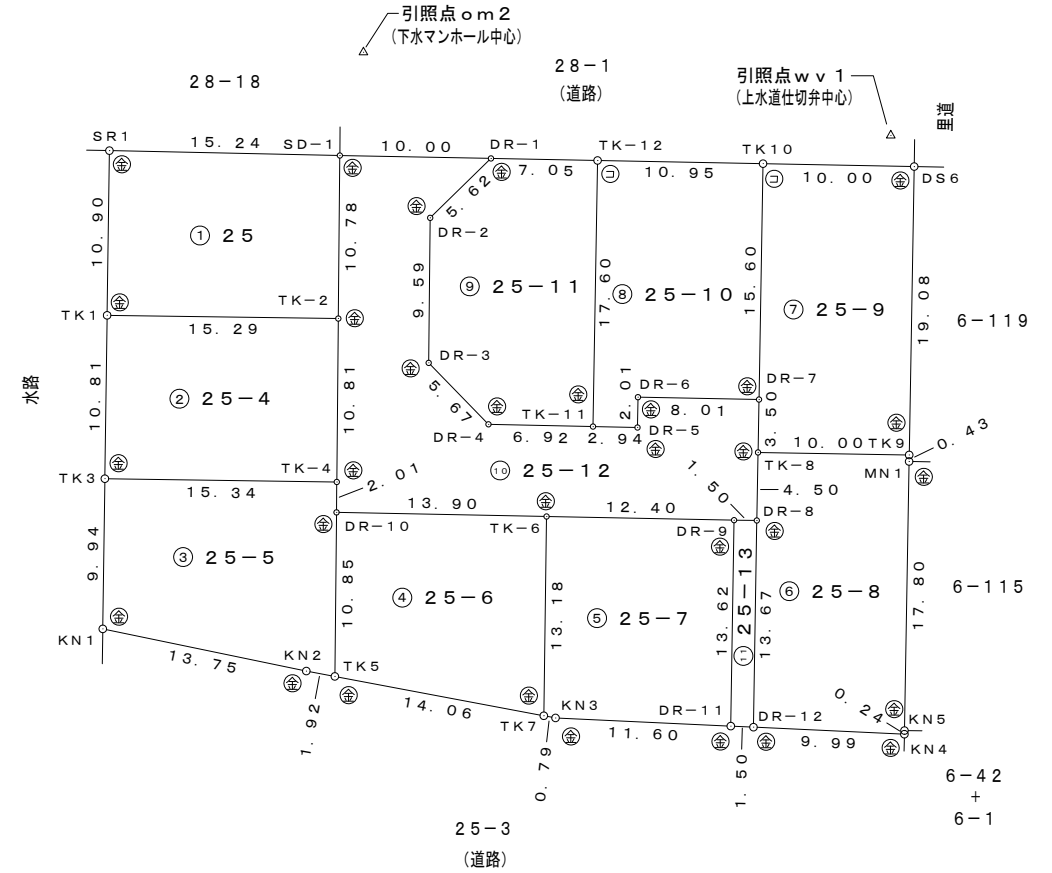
引照点om2
(下水マンホール中心)

28−18

28−1
(道路)

引照点wv1
(上水道仕切弁中心)

里道

SR1 15.24 SD−1 10.00 DR−1 TK−12 TK10
㊎ ㊎ 7.05 ㋙ 10.95 ㋙ 10.00 ㊎ DS6

5.62
DR−2
10.90 ① 25 10.78 9.59 ⑨ 25−11 17.60 ⑧ 25−10 15.60 ⑦ 25−9 19.08

TK1 ㊎ TK−2 ㊎ 6−119
15.29

水路

DR−3 2.01 DR−6 DR−7
10.81 ② 25−4 10.81 ㊎ 5.67 ㊎ ㊎ 8.01 ㊎ 50
DR−4 6.92 TK−11 2.94 DR−5
㊎ 3. 10.00 TK9 0.43

TK3 ㊎ TK−4 ㊎ 2.01 ⑩ 25−12 TK−8 MN1 ㊎
15.34 1.50 −4.50

㊎ DR−10 13.90 ㊎ TK−6 12.40 DR−9 DR−8
㊎
9.94 ③ 25−5 10.85 ④ 25−6 13.18 ⑤ 25−7 13.62 ⑪ 25−13 13.67 ⑥ 25−8 17.80 6−115

㊎
KN1
13.75 KN2 TK5
㊎ ㊎ 14.06 0.24 ㊎ KN5
1.92 ㊎ KN3 DR−11 DR−12
TK7 ㊎ 11.60 ㊎ ㊎ 9.99 ㊎ KN4

0.79 1.50 6−42
+
6−1

25−3
(道路)